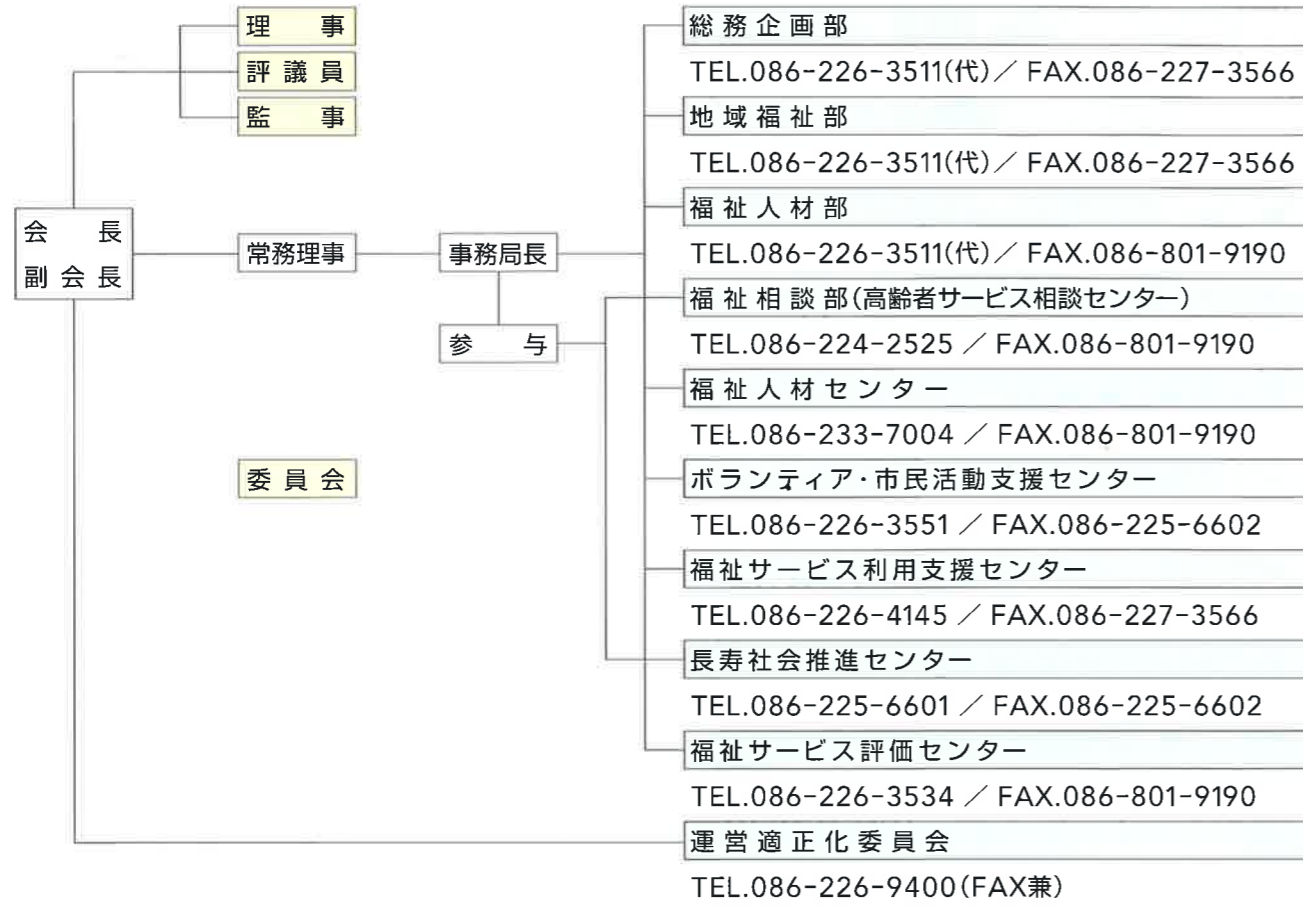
理　事
評議員
監　事

会　長
副会長

常務理事

事務局長

参　与

委員会

総務企画部
TEL.086-226-3511(代)／FAX.086-227-3566

地域福祉部
TEL.086-226-3511(代)／FAX.086-227-3566

福祉人材部
TEL.086-226-3511(代)／FAX.086-801-9190

福祉相談部(高齢者サービス相談センター)
TEL.086-224-2525／FAX.086-801-9190

福祉人材センター
TEL.086-233-7004／FAX.086-801-9190

ボランティア・市民活動支援センター
TEL.086-226-3551／FAX.086-225-6602

福祉サービス利用支援センター
TEL.086-226-4145／FAX.086-227-3566

長寿社会推進センター
TEL.086-225-6601／FAX.086-225-6602

福祉サービス評価センター
TEL.086-226-3534／FAX.086-801-9190

運営適正化委員会
TEL.086-226-9400(FAX兼)